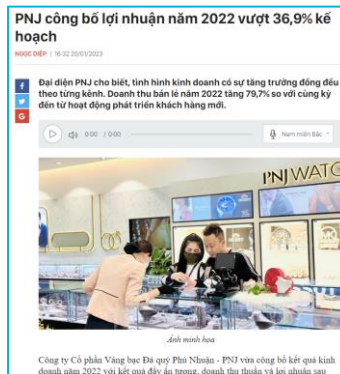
PNJ công bố lợi nhuận năm 2022 vượt 36,9% kế hoạch

NGỌC DIỆP | 16:32 20/01/2023

f
t
G

Đại diện PNJ cho biết, tình hình kinh doanh có sự tăng trưởng đồng đều theo từng kênh. Doanh thu bán lẻ năm 2022 tăng 79,7% so với cùng kỳ đến từ hoạt động phát triển khách hàng mới.

0:00 / 0:00

Nam miền Bắc

PNJ WATC

Ảnh minh họa

Công ty Cổ phần Vàng bạc Đá quý Phú Nhuận - PNJ vừa công bố kết quả kinh doanh năm 2022 với kết quả đầy ấn tượng, doanh thu thuần và lợi nhuận sau